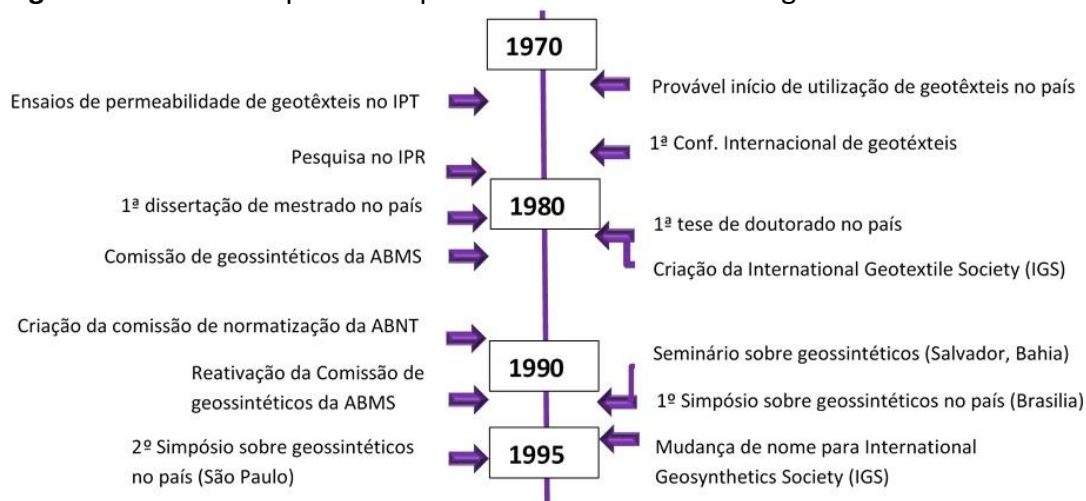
1970

Ensaios de permeabilidade de geotêxteis no IPT

Provável início de utilização de geotêxteis no país

1ª Conf. Internacional de geotéxteis

Pesquisa no IPR

1ª dissertação de mestrado no país

1980

1ª tese de doutorado no país

Comissão de geossintéticos da ABMS

Criação da International Geotextile Society (IGS)

Criação da comissão de normatização da ABNT

1990

Seminário sobre geossintéticos (Salvador, Bahia)

Reativação da Comissão de geossintéticos da ABMS

1º Simpósio sobre geossintéticos no país (Brasilia)

2º Simpósio sobre geossintéticos no país (São Paulo)

1995

Mudança de nome para International Geosynthetics Society (IGS)